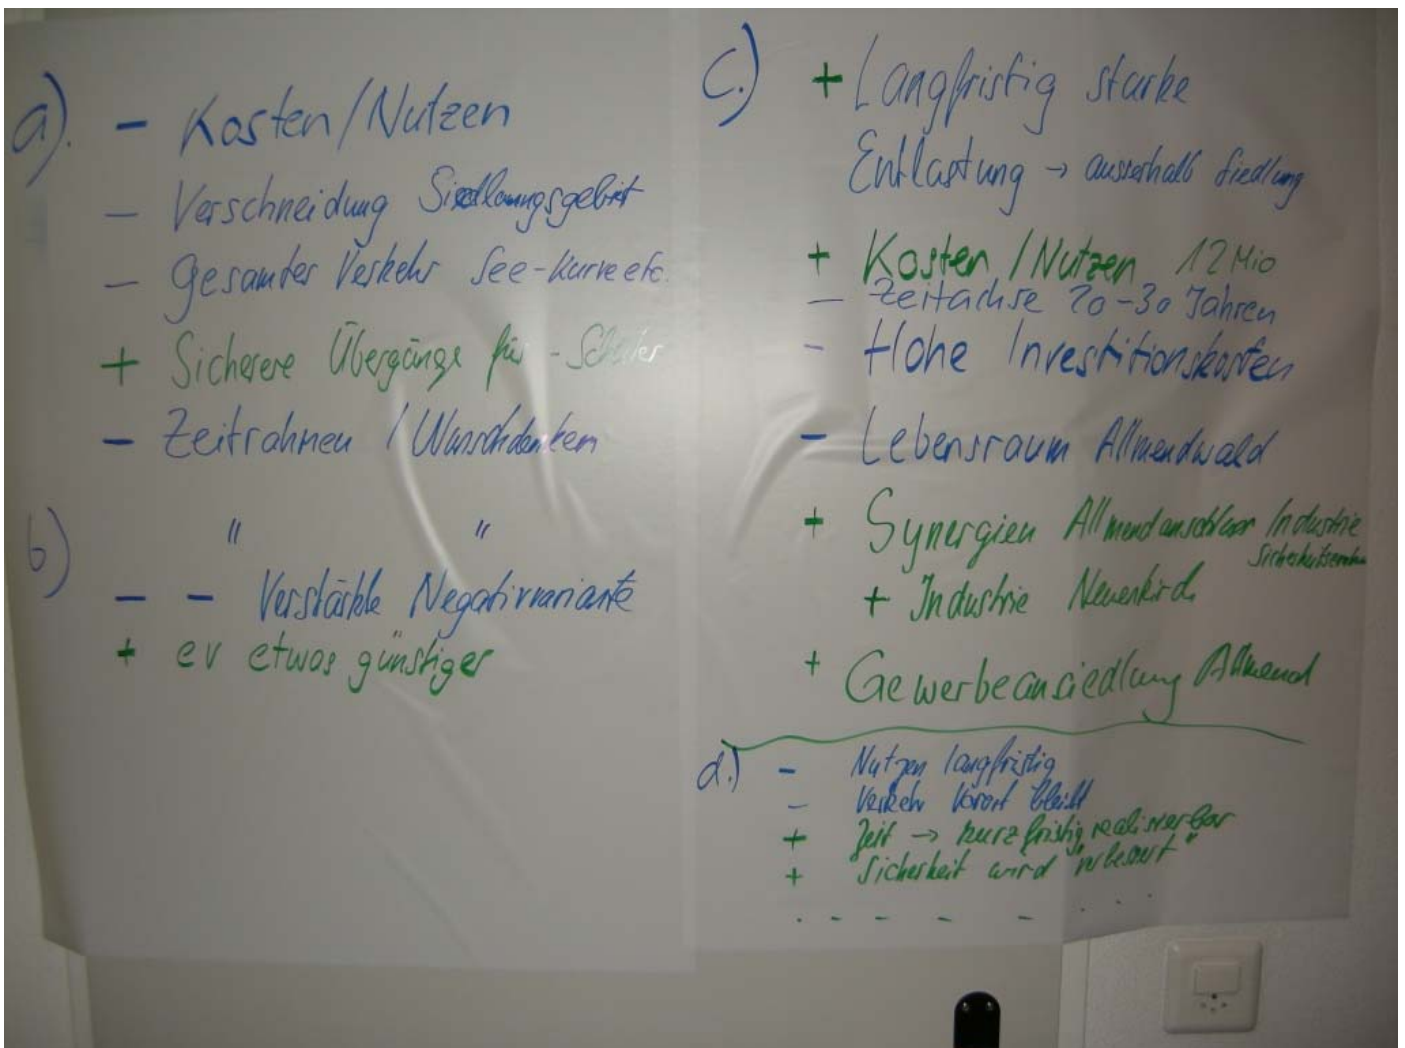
a). - Kosten/Nutzen
- Verschneidung Siedlungsgebiet
- Gesamter Verkehr See-Kurve etc.
+ Sicherere Übergänge für -Schüler
- Zeitrahmen / Wunschdenken

b) " "
- - Verstärkte Negativvariante
+ ev etwas günstiger

c.) + Langfristig starke Entlastung → ausserhalb Siedlung

+ Kosten / Nutzen 12 Mio
- Zeitachse 20-30 Jahren
- Hohe Investitionskosten

- Lebensraum Allmendwald

+ Synergien Allmendanschluss Industrie Sicherheitsnutzen
+ Industrie Neuenkirch

+ Gewerbeansiedlung Allmend

d.) - Nutzen langfristig
- Verkehr konst bleibt
+ Zeit → kurzfristig realisierbar
+ Sicherheit wird erhöht
. - - - - . . .